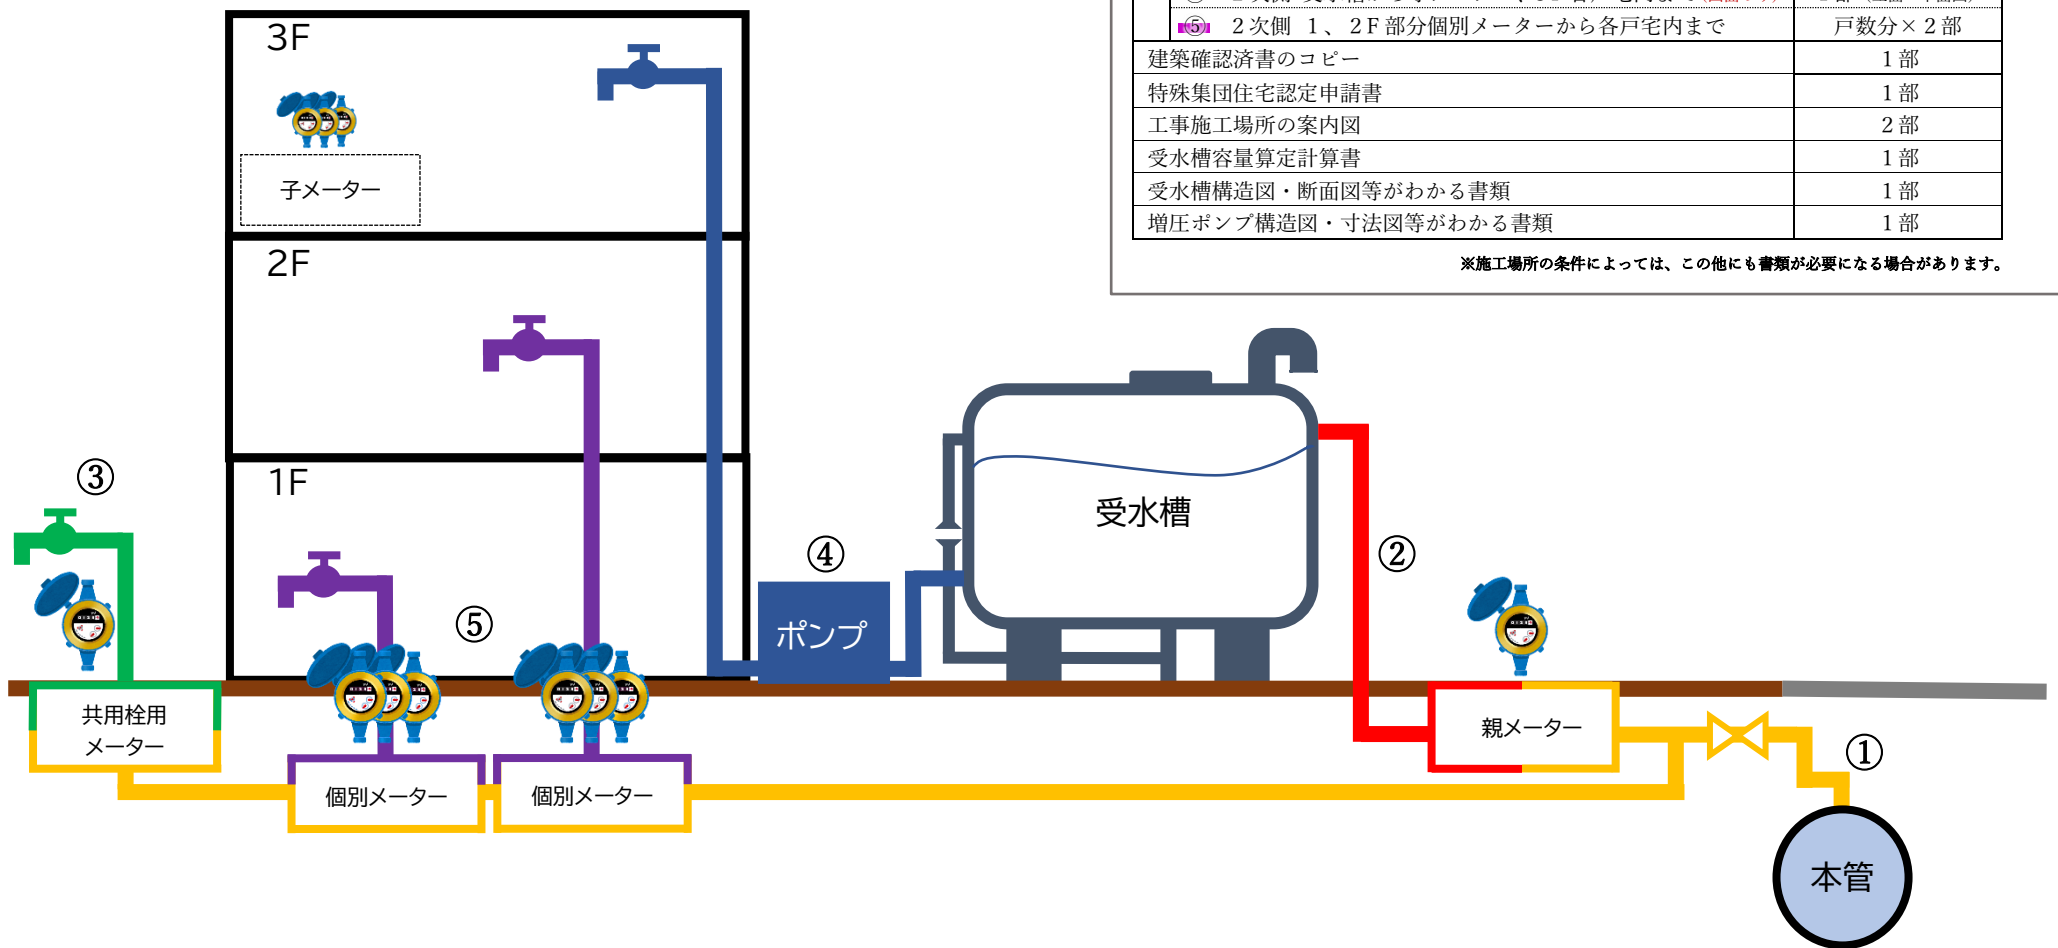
3F

子メーター

2F

1F

③

共用栓用メーター

⑤

個別メーター

個別メーター

④

ポンプ

受水槽

②

親メーター

①

本管

| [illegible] | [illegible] |
|---|---|
| ⑤ 2次側 1、2F部分個別メーターから各戸宅内まで | 戸数分×2部 |
| 建築確認済書のコピー | 1部 |
| 特殊集団住宅認定申請書 | 1部 |
| 工事施工場所の案内図 | 2部 |
| 受水槽容量算定計算書 | 1部 |
| 受水槽構造図・断面図等がわかる書類 | 1部 |
| 増圧ポンプ構造図・寸法図等がわかる書類 | 1部 |

※施工場所の条件によっては、この他にも書類が必要になる場合があります。